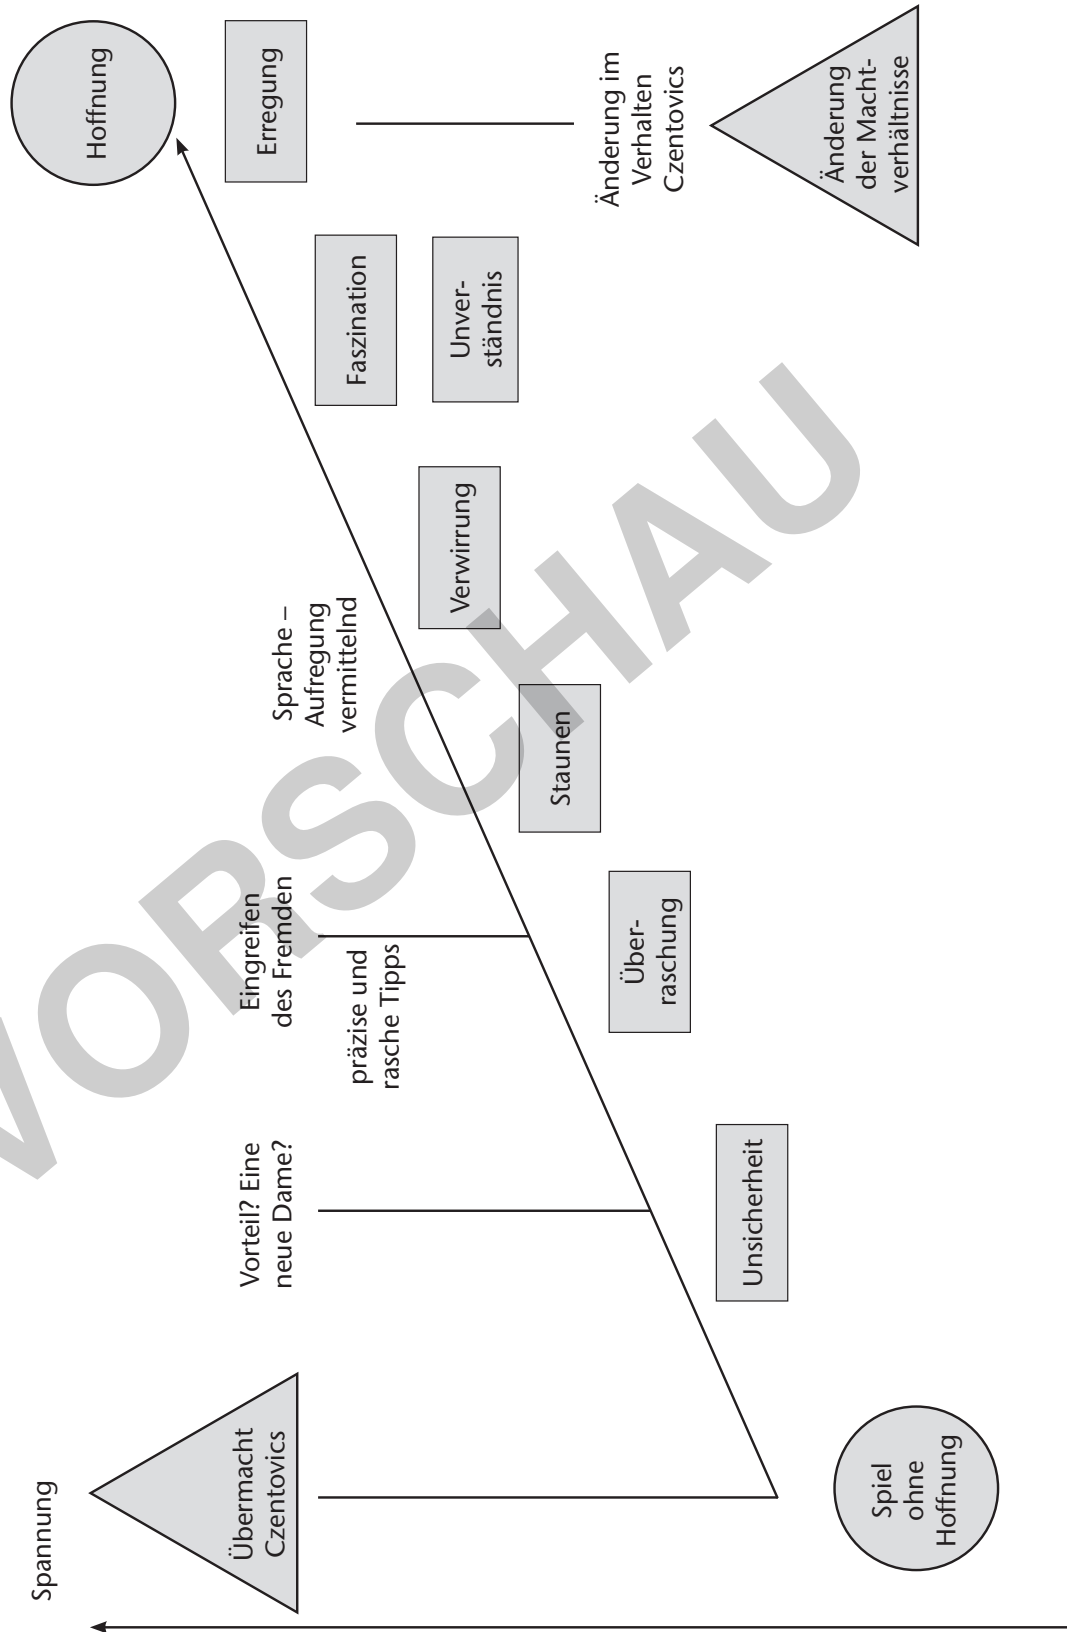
Spannung

Übermacht Czentovics

Spiel ohne Hoffnung

Vorteil? Eine neue Dame?

Unsicherheit

Eingreifen des Fremden

präzise und rasche Tipps

Überraschung

Sprache – Aufregung vermittelnd

Staunen

Verwirrung

Faszination

Unverständnis

Erregung

Hoffnung

Änderung im Verhalten Czentovics

Änderung der Machtverhältnisse

VORSCHAU